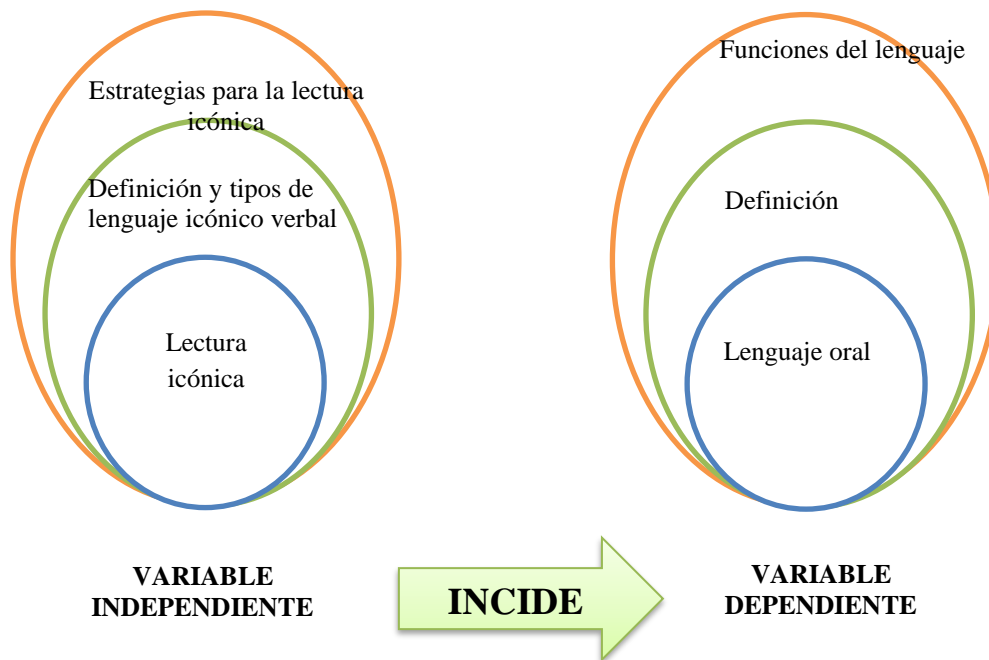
Estrategias para la lectura icónica

Definición y tipos de lenguaje icónico verbal

Lectura icónica

VARIABLE INDEPENDIENTE

INCIDE

Funciones del lenguaje

Definición

Lenguaje oral

VARIABLE DEPENDIENTE